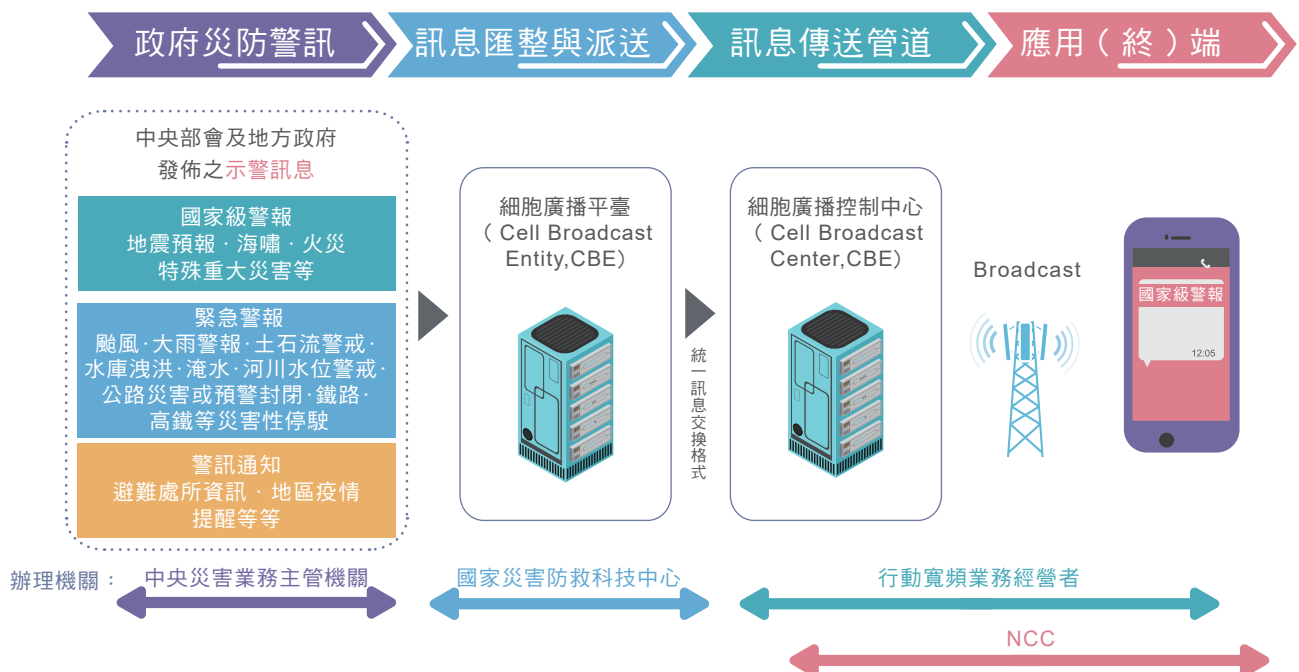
政府災防警訊

訊息匯整與派送

訊息傳送管道

應用（終）端

中央部會及地方政府發佈之示警訊息

國家級警報
地震預報・海嘯・火災
特殊重大災害等

緊急警報
颱風・大雨警報・土石流警戒・水庫洩洪・淹水・河川水位警戒・公路災害或預警封閉・鐵路・高鐵等災害性停駛

警訊通知
避難處所資訊・地區疫情
提醒等等

細胞廣播平臺
（Cell Broadcast Entity,CBE）

統一訊息交換格式

細胞廣播控制中心
（Cell Broadcast Center,CBE）

Broadcast

國家級警報

12:05

辦理機關：

中央災害業務主管機關

國家災害防救科技中心

行動寬頻業務經營者

NCC